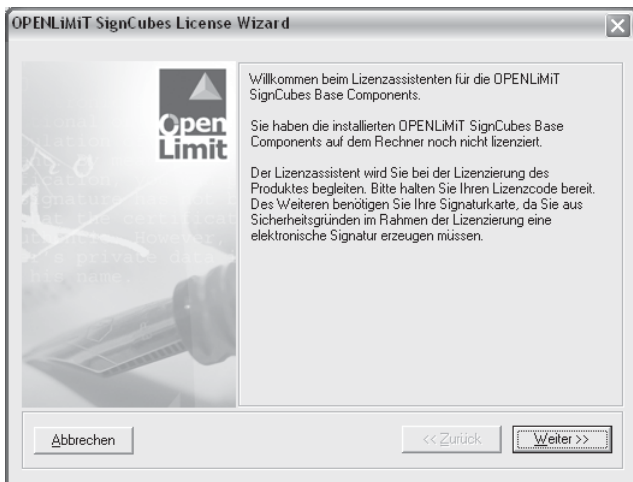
OPENLiMiT SignCubes License Wizard

Open Limit

Willkommen beim Lizenzassistenten für die OPENLiMiT SignCubes Base Components.

Sie haben die installierten OPENLiMiT SignCubes Base Components auf dem Rechner noch nicht lizenziert.

Der Lizenzassistent wird Sie bei der Lizenzierung des Produktes begleiten. Bitte halten Sie Ihren Lizenzcode bereit. Des Weiteren benötigen Sie Ihre Signaturkarte, da Sie aus Sicherheitsgründen im Rahmen der Lizenzierung eine elektronische Signatur erzeugen müssen.

Abbrechen

<< Zurück

Weiter >>